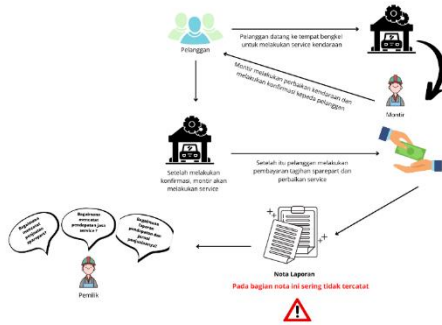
Pelanggan

Pelanggan datang ke tempat bengkel untuk melakukan service kendaraan

Montir melakukan perbaikan kendaraan dan melakukan konfirmasi kepada pelanggan

Montir

Setelah melakukan konfirmasi, montir akan melakukan service

Setelah itu pelanggan melakukan pembayaran tagihan sparepart dan perbaikan service

Bagaimana mengenai pendapatan sparepart?

Bagaimana mengenai pendapatan jasa service ?

Bagaimana laporan pendapatan per periode?

Pemilik

Nota Laporan

Pada bagian nota ini sering tidak tercatat